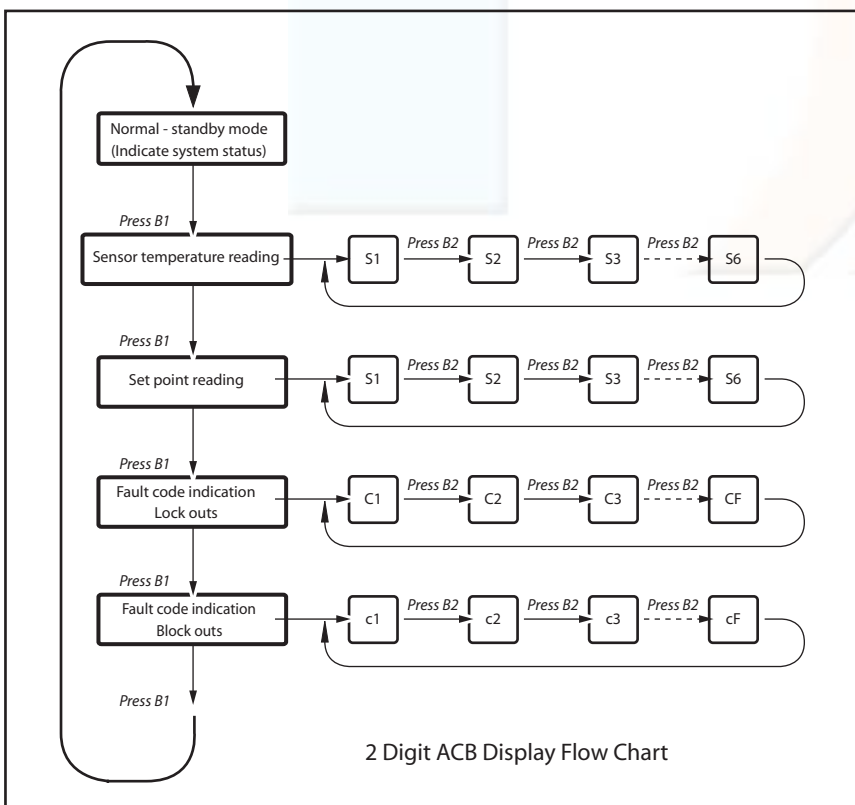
Normal - standby mode
(Indicate system status)

Press B1

Sensor temperature reading

S1 Press B2 S2 Press B2 S3 Press B2 S6

Press B1

Set point reading

S1 Press B2 S2 Press B2 S3 Press B2 S6

Press B1

Fault code indication
Lock outs

C1 Press B2 C2 Press B2 C3 Press B2 CF

Press B1

Fault code indication
Block outs

c1 Press B2 c2 Press B2 c3 Press B2 cF

Press B1

2 Digit ACB Display Flow Chart